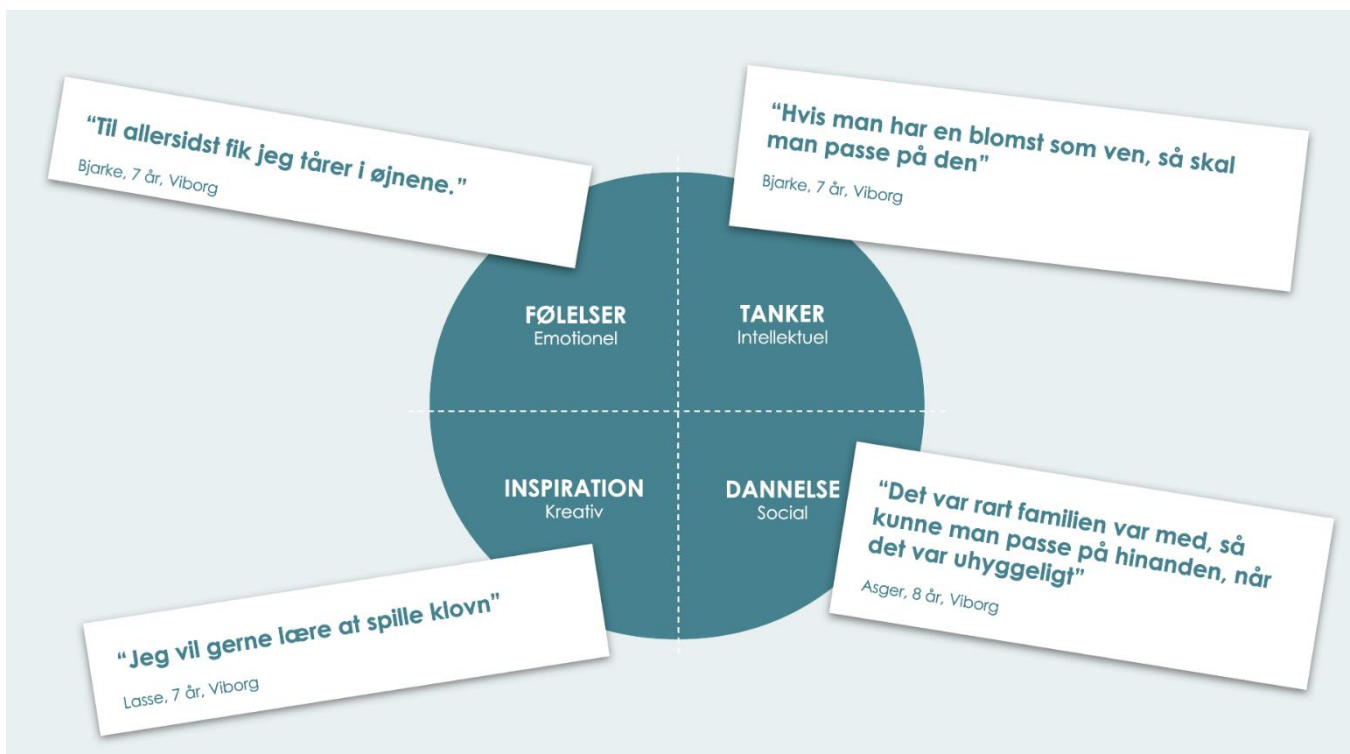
"Til allersidst fik jeg tårer i øjnene."

Bjarke, 7 år, Viborg

"Hvis man har en blomst som ven, så skal man passe på den"

Bjarke, 7 år, Viborg

FØLELSER
Emotionel

TANKER
Intellektuel

INSPIRATION
Kreativ

DANNELSE
Social

"Det var rart familien var med, så kunne man passe på hinanden, når det var uhyggeligt"

Asger, 8 år, Viborg

"Jeg vil gerne lære at spille klovn"

Lasse, 7 år, Viborg